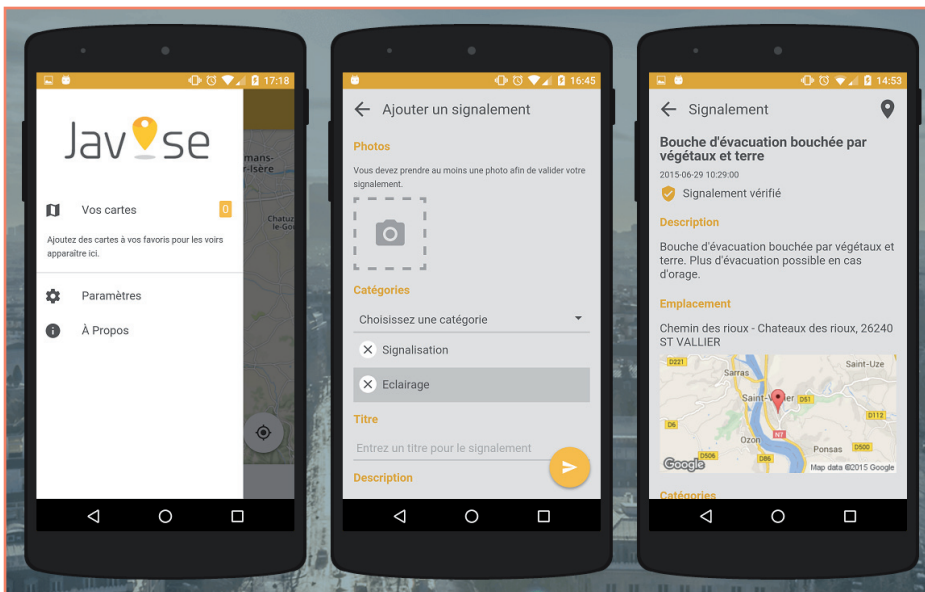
17:18

Javise

Vos cartes 0

Ajoutez des cartes à vos favoris pour les voir apparaître ici.

Paramètres

À Propos

mans-
-Isère

Chatuz
-le-Go

16:45

Ajouter un signalement

Photos

Vous devez prendre au moins une photo afin de valider votre signalement.

Catégories

Choisissez une catégorie

Signalisation

Eclairage

Titre

Entrez un titre pour le signalement

Description

14:53

Signalement

Bouche d'évacuation bouchée par végétaux et terre

2015-06-29 10:29:00

Signalement vérifié

Description

Bouche d'évacuation bouchée par végétaux et terre. Plus d'évacuation possible en cas d'orage.

Emplacement

Chemin des rioux - Chateaux des rioux, 26240 ST VALLIER

D221
Sarras
Saint-Uze
Saint-Vallier
D51
D112
D6
N7
Ozon
Ponsas
D500
D506
D86
Google
Map data ©2015 Google

Catégories